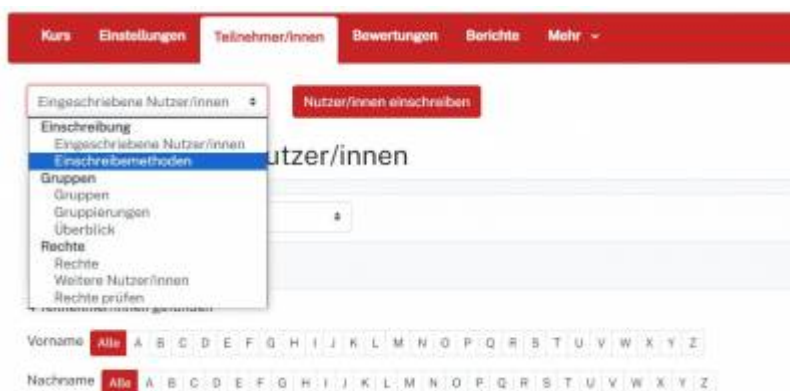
Kurs Einstellungen Teilnehmer/innen Bewertungen Berichte Mehr

Eingeschriebene Nutzer/innen

Nutzer/innen einschreiben

Einschreibung
Eingeschriebene Nutzer/innen
Einschreibemethoden
Gruppen
Gruppen
Gruppierungen
Überblick
Rechte
Rechte
Weitere Nutzer/innen
Rechte prüfen

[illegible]tzer/innen

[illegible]

Vorname Alle A B C D E F G H I J K L M N O P Q R S T U V W X Y Z

Nachname Alle A B C D E F G H I J K L M N O P Q R S T U V W X Y Z